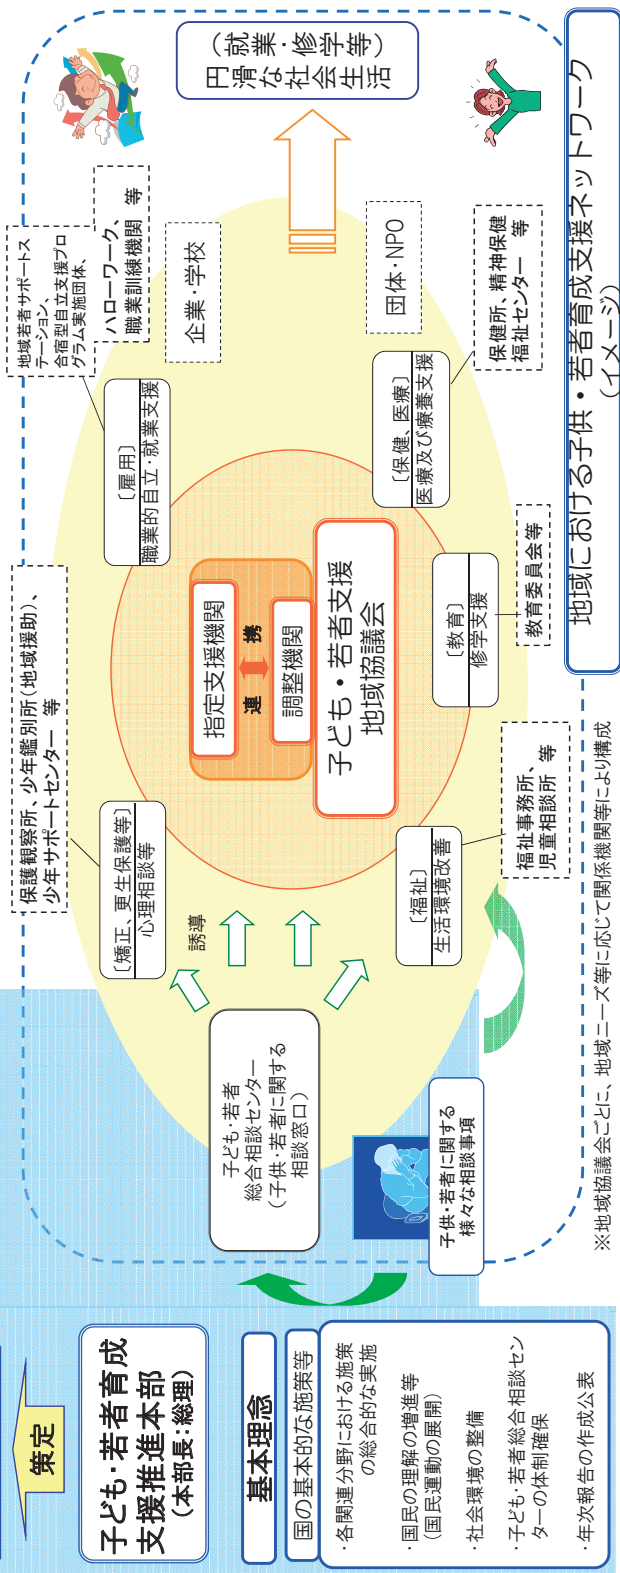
地域における子供・若者育成支援ネットワーク
（イメージ）

（就業・修学等）
円滑な社会生活

地域若者サポートステーション、合宿型自立支援プログラム実施団体、

ハローワーク、職業訓練機関　等

企業・学校

団体・NPO

保健所、精神保健福祉センター　等

〔雇用〕
職業的自立・就業支援

〔保健、医療〕
医療及び療養支援

保護観察所、少年鑑別所（地域援助）、少年サポートセンター　等

〔矯正、更生保護等〕
心理相談等

指定支援機関

連携

調整機関

子ども・若者支援地域協議会

〔教育〕
修学支援

教育委員会等

誘導

〔福祉〕
生活環境改善

福祉事務所、児童相談所　等

子ども・若者総合相談センター
（子供・若者に関する相談窓口）

子供・若者に関する様々な相談事項

※地域協議会ごとに、地域ニーズ等に応じて関係機関等により構成

策定

子ども・若者育成支援推進本部
（本部長：総理）

基本理念

国の基本的な施策等

・各関連分野における施策の総合的な実施

・国民の理解の増進等
（国民運動の展開）

・社会環境の整備

・子ども・若者総合相談センターの体制確保

・年次報告の作成公表